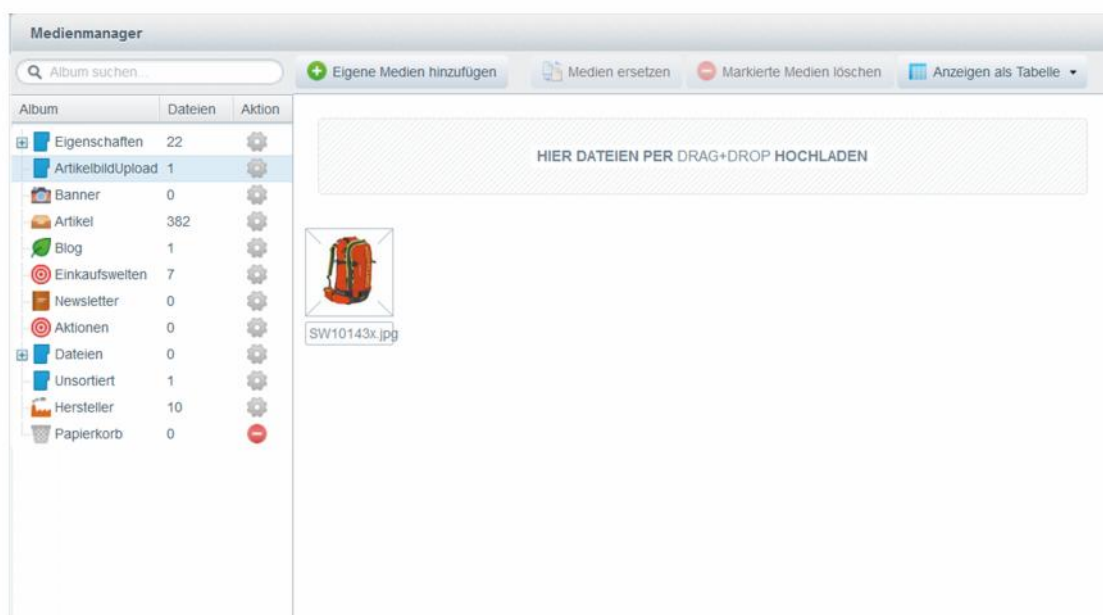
Medienmanager

Album suchen...

Eigene Medien hinzufügen

Medien ersetzen

Markierte Medien löschen

Anzeigen als Tabelle

| Album | Dateien | Aktion |
|---|---|---|
| Eigenschaften | 22 | |
| ArtikelbildUpload | 1 | |
| Banner | 0 | |
| Artikel | 382 | |
| Blog | 1 | |
| Einkaufswelten | 7 | |
| Newsletter | 0 | |
| Aktionen | 0 | |
| Dateien | 0 | |
| Unsortiert | 1 | |
| Hersteller | 10 | |
| Papierkorb | 0 | |

HIER DATEIEN PER DRAG+DROP HOCHLADEN

SW10143x.jpg